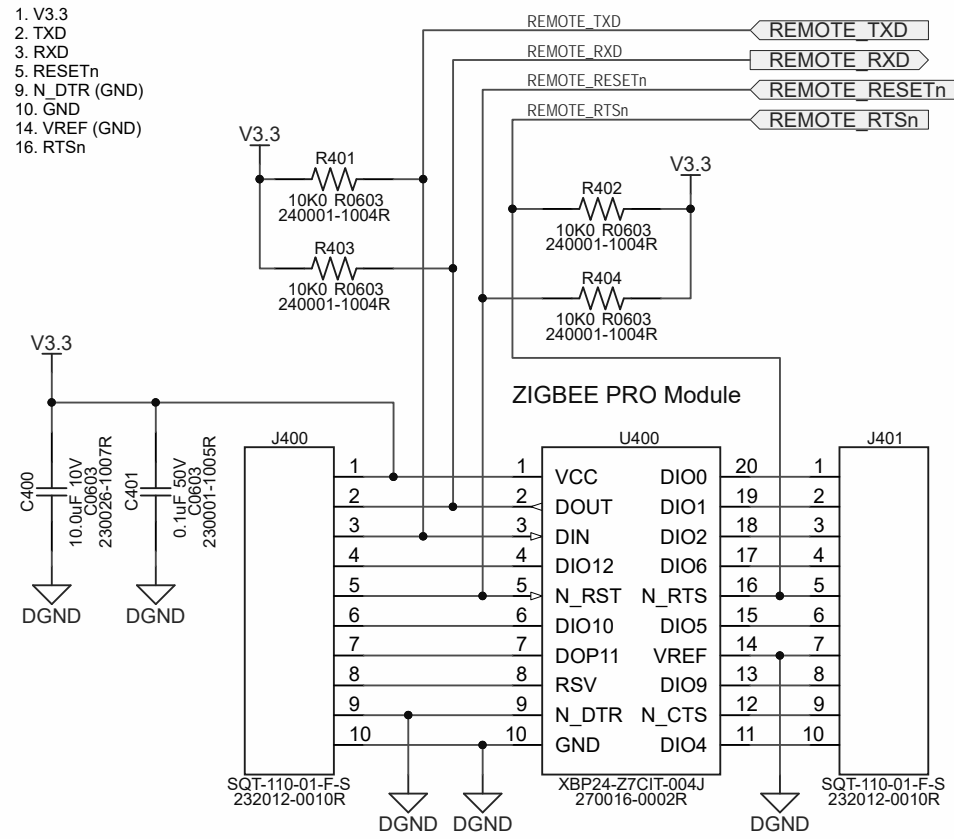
1. V3.3
2. TXD
3. RXD
5. RESETn
9. N_DTR (GND)
10. GND
14. VREF (GND)
16. RTSn

REMOTE_TXD
REMOTE_RXD
REMOTE_RESETn
REMOTE_RTSn

REMOTE_TXD
REMOTE_RXD
REMOTE_RESETn
REMOTE_RTSn

V3.3
R401
10K0 R0603
240001-1004R
R403
10K0 R0603
240001-1004R

V3.3
R402
10K0 R0603
240001-1004R
R404
10K0 R0603
240001-1004R

V3.3
C400
10.0uF 10V
C0603
230026-1007R
C401
0.1uF 50V
C0603
230001-1005R
DGND
DGND

ZIGBEE PRO Module

J400
1
2
3
4
5
6
7
8
9
10
SQT-110-01-F-S
232012-0010R

U400
1 VCC
2 DOUT
3 DIN
4 DIO12
5 N_RST
6 DIO10
7 DOP11
8 RSV
9 N_DTR
10 GND
20 DIO0
19 DIO1
18 DIO2
17 DIO6
16 N_RTS
15 DIO5
14 VREF
13 DIO9
12 N_CTS
11 DIO4
XBP24-Z7CIT-004J
270016-0002R

J401
1
2
3
4
5
6
7
8
9
10
SQT-110-01-F-S
232012-0010R

DGND DGND
DGND